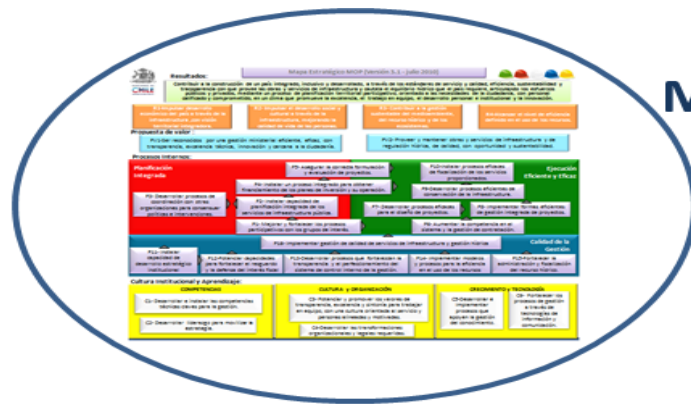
Mapa Estratégico MOP (Versión 3.1 – julio 2010)

CHILE

Resultados:

Contribuir a la construcción de un país integrado, inclusivo y desarrollado, a través de los estándares de servicio y calidad, eficiencia, sustentabilidad y transparencia con que provee las obras y servicios de infraestructura y gestiona el recurso hídrico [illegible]

R1-Impulsar desarrollo económico del país a través de la infraestructura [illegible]

R2-Impulsar el desarrollo social y cultural a través de la infraestructura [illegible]

R3-Contribuir a la gestión sustentable del medioambiente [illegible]

R4-Impulsar el nivel de eficiencia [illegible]

Propuesta de valor:

PV1-Ser reconocidos por una gestión ministerial eficiente, eficaz, con transparencia, excelencia técnica, innovación y cercana a la ciudadanía.

PV2-Proveer y mantener obras y servicios de infraestructura y de regulación hídrica, de calidad, con oportunidad y sustentabilidad.

Procesos Internos:

Planificación Integrada

Ejecución Eficiente y Eficaz

P5-Asegurar la correcta formulación y evaluación de proyectos.

P10-Implementar procesos eficaces de fiscalización de los servicios proporcionados.

P4-Instalar un proceso integrado para obtener financiamiento de los planes de inversión y su operación.

P9-Desarrollar procesos eficientes de conservación de la infraestructura.

P2-Desarrollar procesos de coordinación con otras organizaciones para consensuar políticas e intervenciones.

P3-Instalar capacidad de planificación integrada de los servicios de infraestructura pública.

P7-Desarrollar procesos eficaces para el diseño de proyectos.

P8-Implementar normas eficientes de gestión integrada de proyectos.

P1-Mejorar y fortalecer los procesos participativos con los grupos de interés.

P6-Aumentar la competencia en el sistema y la gestión de contratación.

P16-Implementar gestión de calidad de servicios de infraestructura y gestión hídrica.

Calidad de la Gestión

P11-Instalar capacidad de desarrollo estratégico institucional.

P12-Potenciar capacidades para fortalecer el resguardo y la defensa del interés fiscal.

P13-Desarrollar procesos que fortalezcan la transparencia y el perfeccionamiento del sistema de control interno de la gestión.

P14-Implementar modelos y procesos para la eficiencia en el uso de los recursos.

P15-Fortalecer la administración y fiscalización del recurso hídrico.

Cultura Institucional y Aprendizaje:

COMPETENCIAS

C1-Desarrollar e instalar las competencias técnicas claves para la gestión.

C2-Desarrollar liderazgo para movilizar la estrategia.

CULTURA y ORGANIZACIÓN

C3-Potenciar y promover los valores de transparencia, excelencia y cercanía para trabajar en equipo, con una cultura orientada al servicio y personas alineadas y motivadas.

C4-Desarrollar las transformaciones organizacionales y reglas requeridas.

CRECIMIENTO y TECNOLOGÍA

C5-Desarrollar e implementar procesos que apoyen la gestión del conocimiento.

C6-Fortalecer los procesos de gestión a través de tecnologías de información y comunicación.